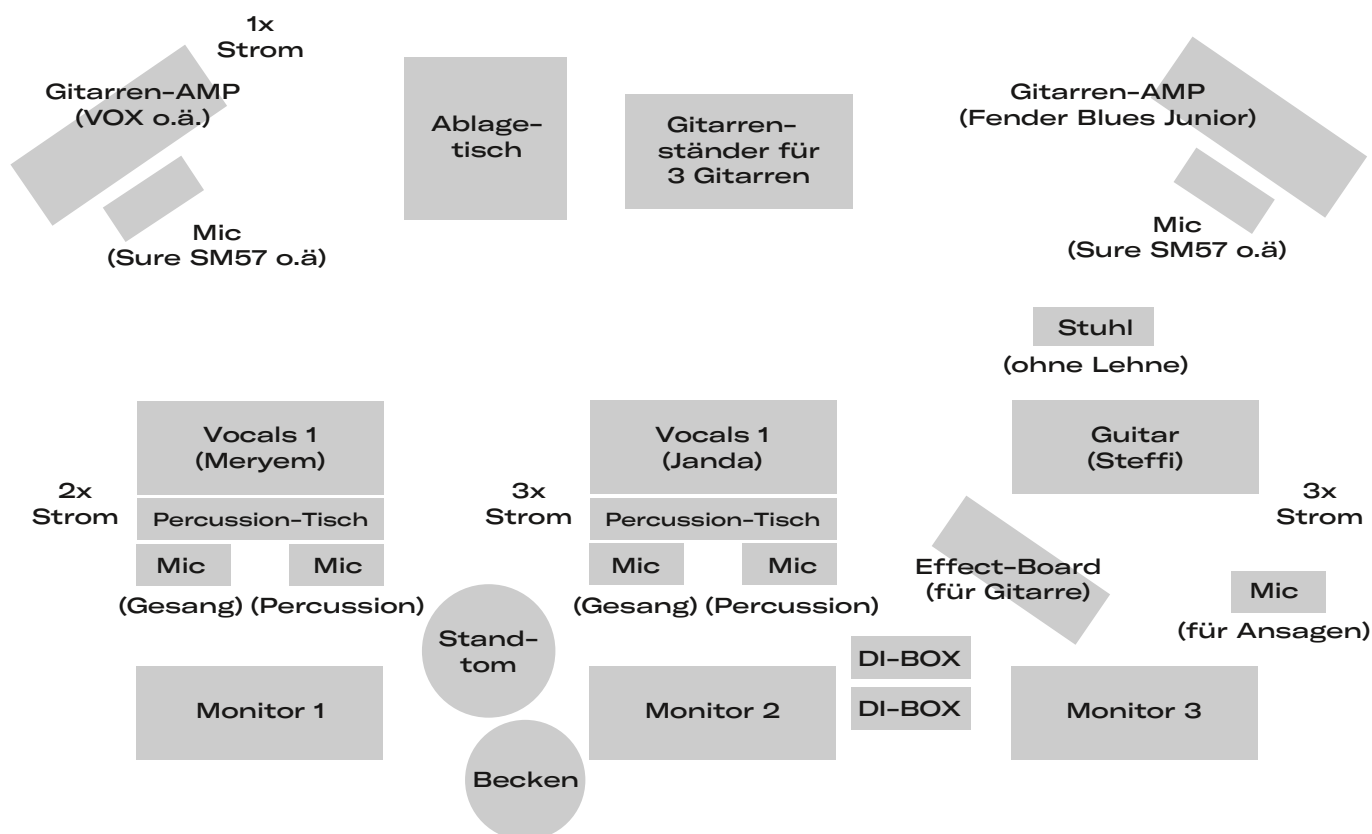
1x
Strom

Gitarren-AMP
(VOX o.ä.)

Mic
(Sure SM57 o.ä)

Ablagetisch

Gitarrenständer für 3 Gitarren

Gitarren-AMP
(Fender Blues Junior)

Mic
(Sure SM57 o.ä)

Stuhl
(ohne Lehne)

2x
Strom

Vocals 1
(Meryem)

Percussion-Tisch

Mic
(Gesang)

Mic
(Percussion)

3x
Strom

Vocals 1
(Janda)

Percussion-Tisch

Mic
(Gesang)

Mic
(Percussion)

Guitar
(Steffi)

3x
Strom

Effect-Board
(für Gitarre)

Mic
(für Ansagen)

Standtom

DI-BOX

DI-BOX

Monitor 1

Monitor 2

Monitor 3

Becken